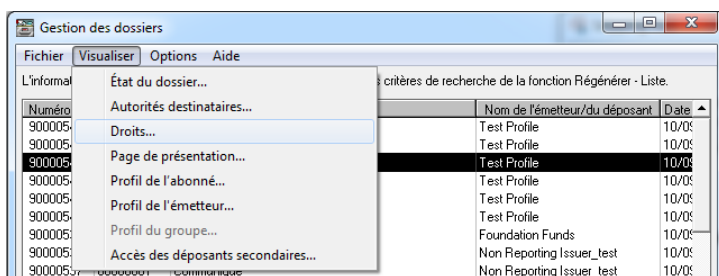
Gestion des dossiers

Fichier Visualiser Options Aide

L'informat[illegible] critères de recherche de la fonction Régénérer - Liste.

État du dossier...
Autorités destinataires...
Droits...
Page de présentation...
Profil de l'abonné...
Profil de l'émetteur...
Profil du groupe...
Accès des déposants secondaires...

| Numéro | Nom de l'émetteur/du déposant | Date |
|---|---|---|
| 900005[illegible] | Test Profile | 10/0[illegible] |
| 900005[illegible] | Test Profile | 10/0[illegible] |
| 900005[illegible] | Test Profile | 10/0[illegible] |
| 900005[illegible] | Test Profile | 10/0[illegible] |
| 900005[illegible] | Test Profile | 10/0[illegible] |
| 900005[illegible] | Test Profile | 10/0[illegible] |
| 900005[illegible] | Foundation Funds | 10/0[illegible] |
| 900005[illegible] | Non Reporting Issuer_test | 10/0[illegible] |
| 9000053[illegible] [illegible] Communiqué | Non Reporting Issuer_test | 10/0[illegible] |